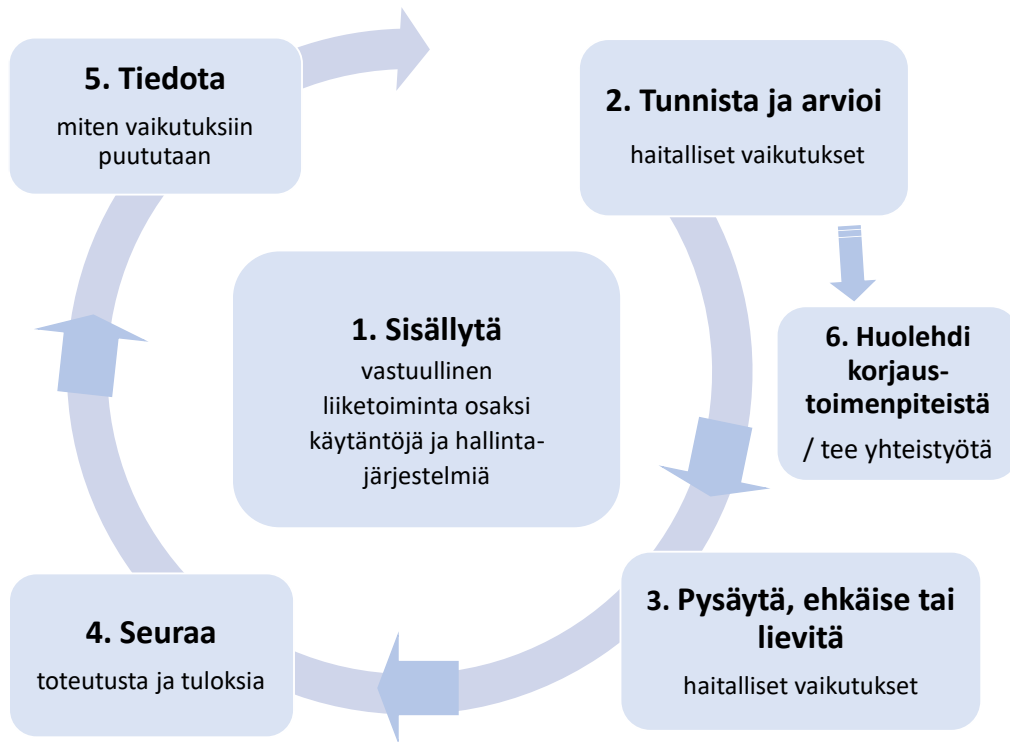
5. Tiedota
miten vaikutuksiin puututaan

2. Tunnista ja arvioi
haitalliset vaikutukset

1. Sisällytä
vastuullinen liiketoiminta osaksi käytäntöjä ja hallintajärjestelmiä

6. Huolehdi korjaustoimenpiteistä
/ tee yhteistyötä

4. Seuraa
toteutusta ja tuloksia

3. Pysäytä, ehkäise tai lievitä
haitalliset vaikutukset